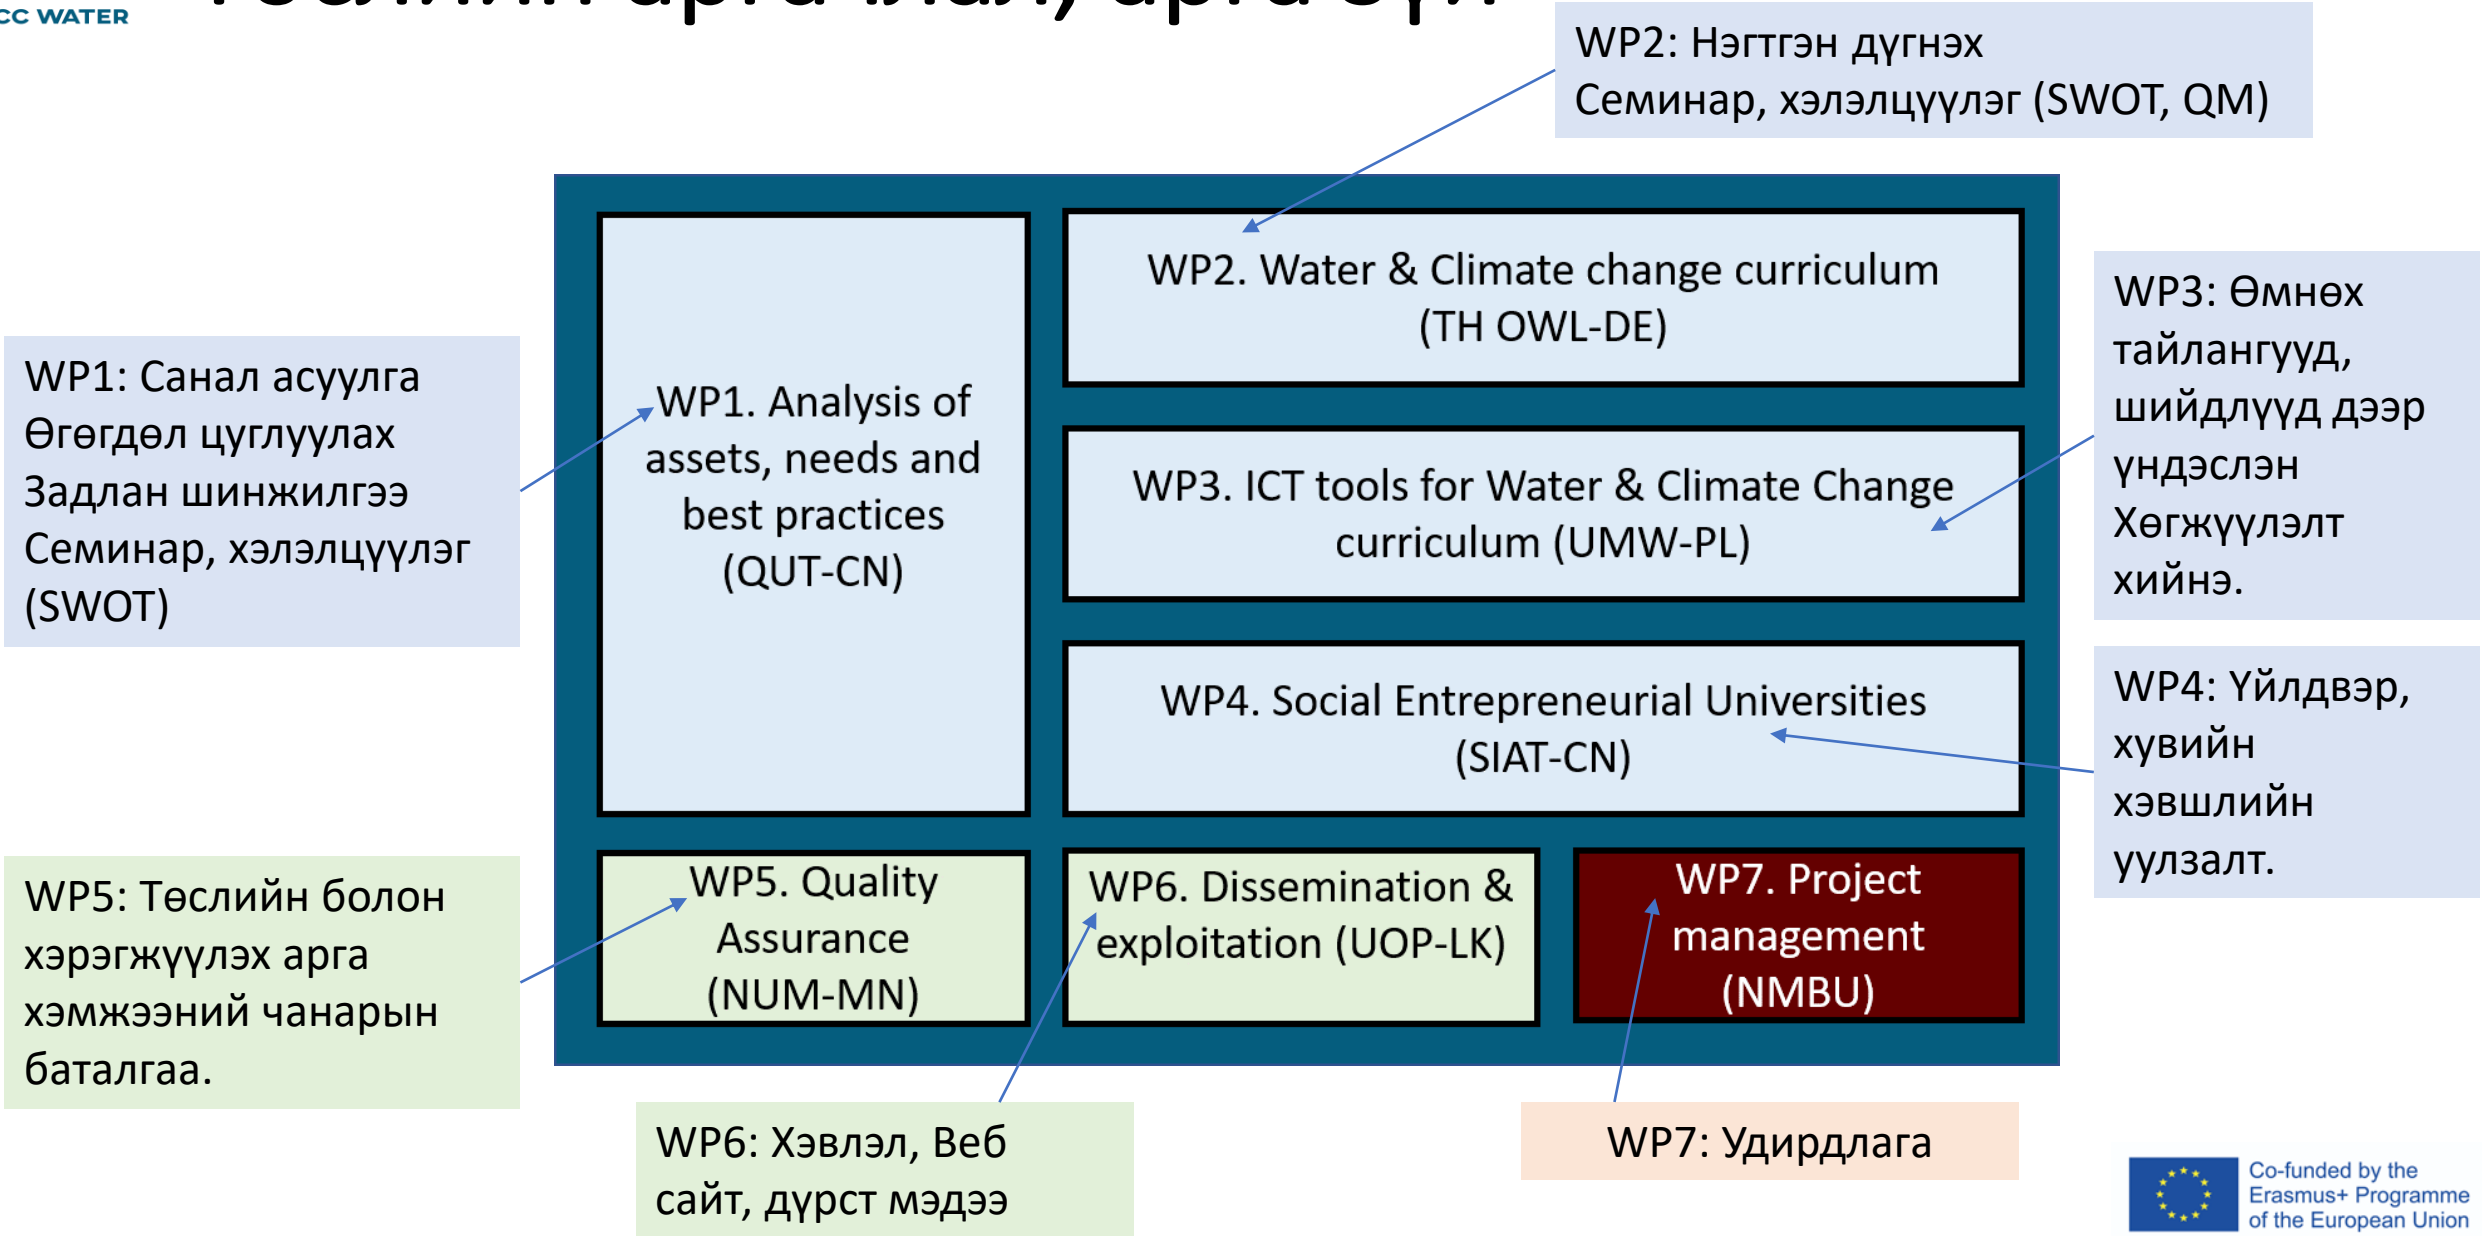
CC WATER

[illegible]

WP2: Нэгтгэн дүгнэх
Семинар, хэлэлцүүлэг (SWOT, QM)

WP1: Санал асуулга
Өгөгдөл цуглуулах
Задлан шинжилгээ
Семинар, хэлэлцүүлэг (SWOT)

WP1. Analysis of assets, needs and best practices (QUT-CN)

WP2. Water & Climate change curriculum (TH OWL-DE)

WP3. ICT tools for Water & Climate Change curriculum (UMW-PL)

WP4. Social Entrepreneurial Universities (SIAT-CN)

WP3: Өмнөх тайлангууд, шийдлүүд дээр үндэслэн Хөгжүүлэлт хийнэ.

WP4: Үйлдвэр, хувийн хэвшлийн уулзалт.

WP5: Төслийн болон хэрэгжүүлэх арга хэмжээний чанарын баталгаа.

WP5. Quality Assurance (NUM-MN)

WP6. Dissemination & exploitation (UOP-LK)

WP7. Project management (NMBU)

WP6: Хэвлэл, Веб сайт, дурст мэдээ

WP7: Удирдлага

Co-funded by the Erasmus+ Programme of the European Union